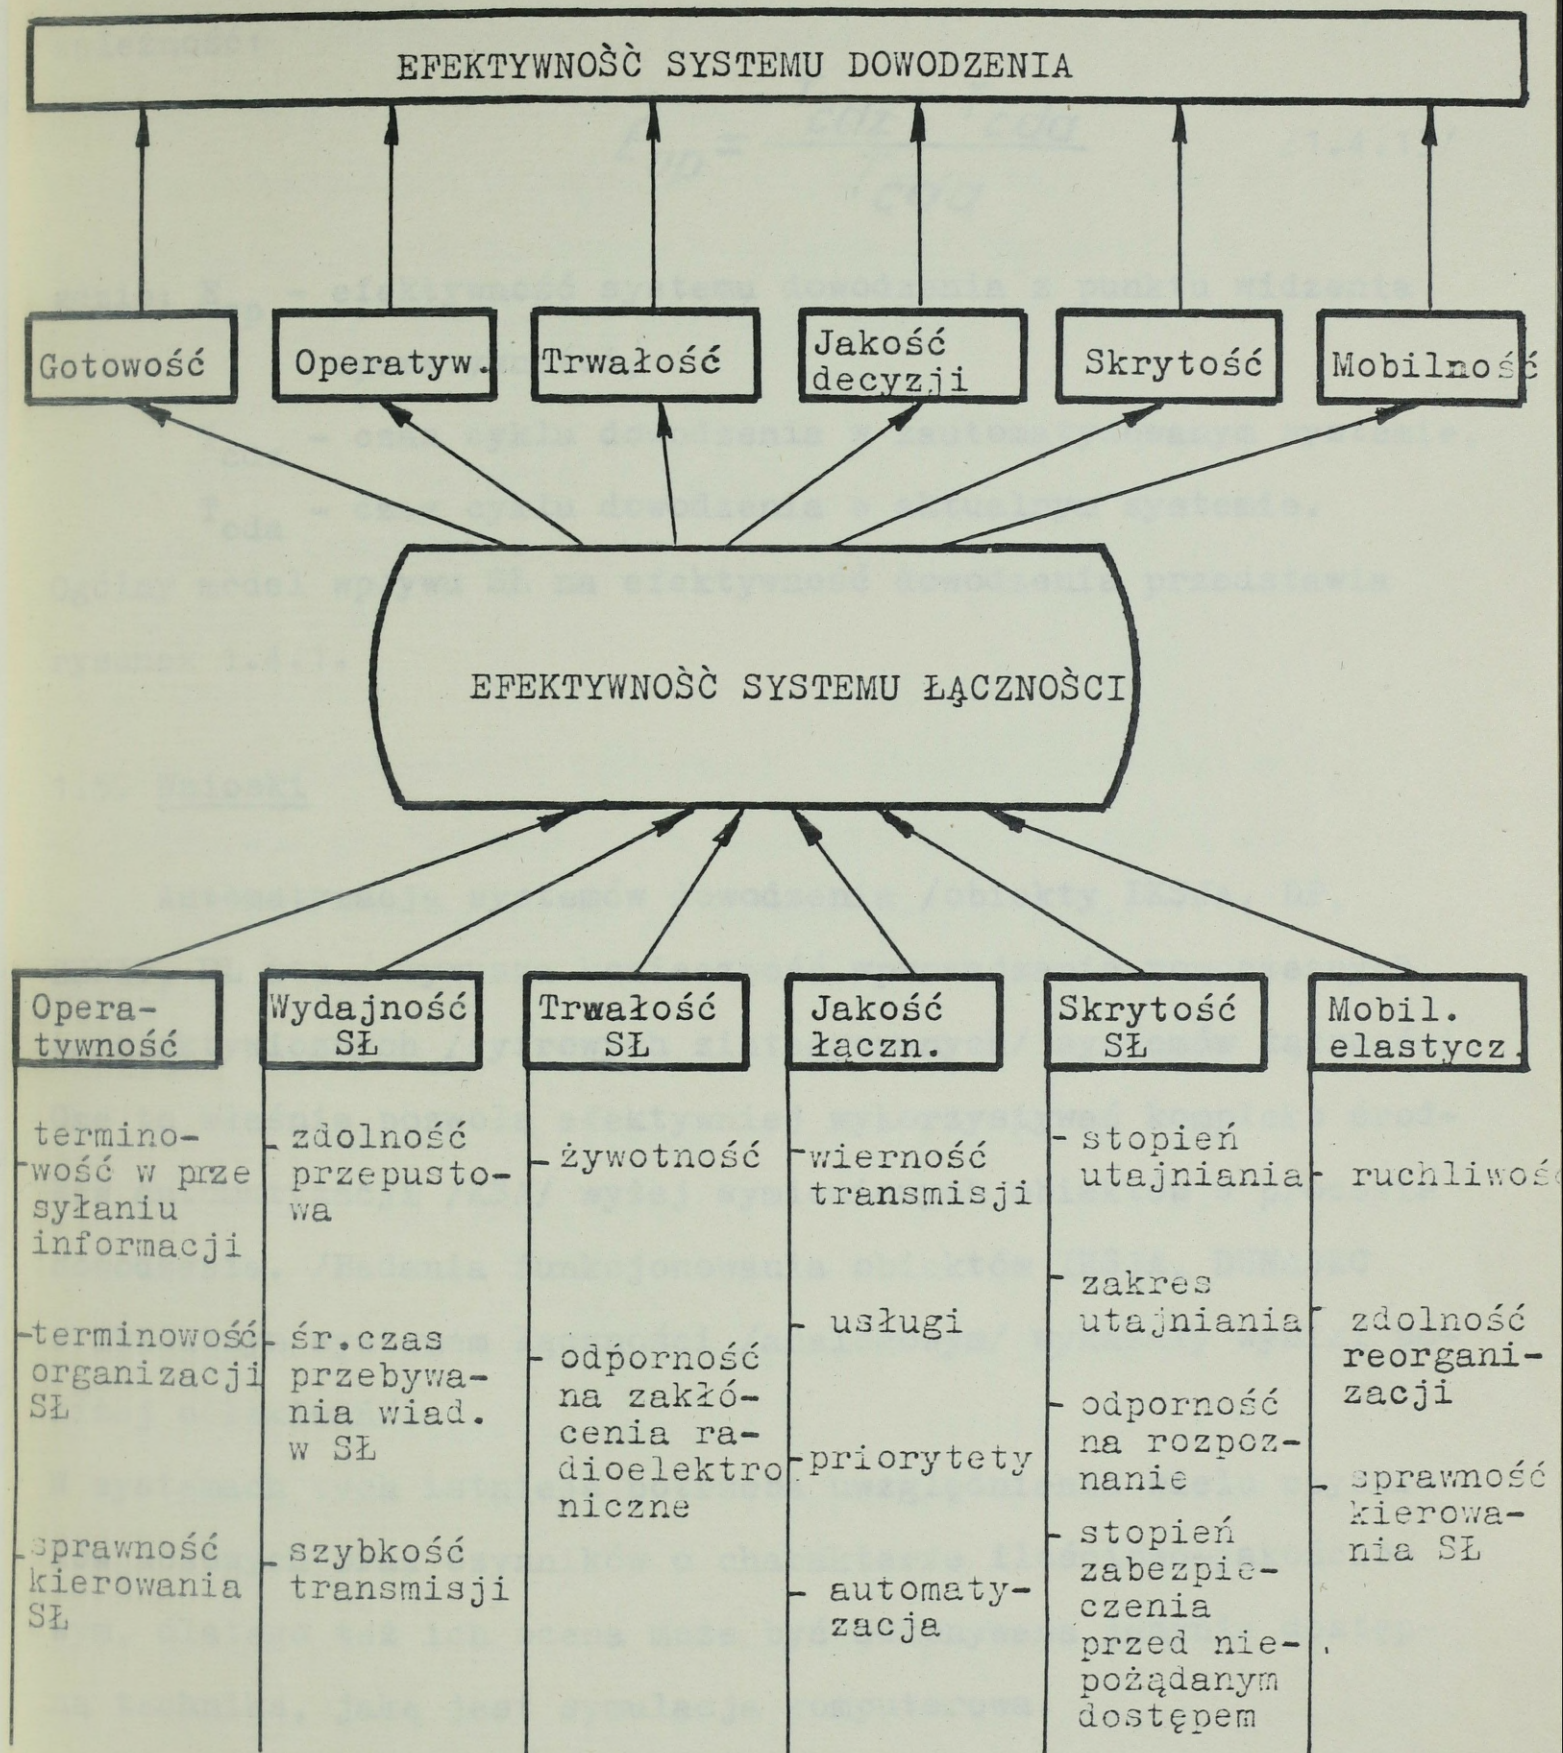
EFEKTYWNOŚĆ SYSTEMU DOWODZENIA

Gotowość

Operatyw.

Trwałość

Jakość decyzji

Skrytość

Mobilność

EFEKTYWNOŚĆ SYSTEMU ŁĄCZNOŚCI

Operatywność

- terminowość w przesyłaniu informacji
- terminowość organizacji SŁ
- sprawność kierowania SŁ

Wydajność SŁ

- zdolność przepustowa
- śr.czas przebywania wiad. w SŁ
- szybkość transmisji

Trwałość SŁ

- żywotność
- odporność na zakłócenia radioelektroniczne

Jakość łączn.

- wierność transmisji
- usługi
- priorytety
- automatyzacja

Skrytość SŁ

- stopień utajniania
- zakres utajniania
- odporność na rozpoznanie
- stopień zabezpieczenia przed niepożądanym dostępem

Mobil. elastycz.

- ruchliwość
- zdolność reorganizacji
- sprawność kierowania SŁ